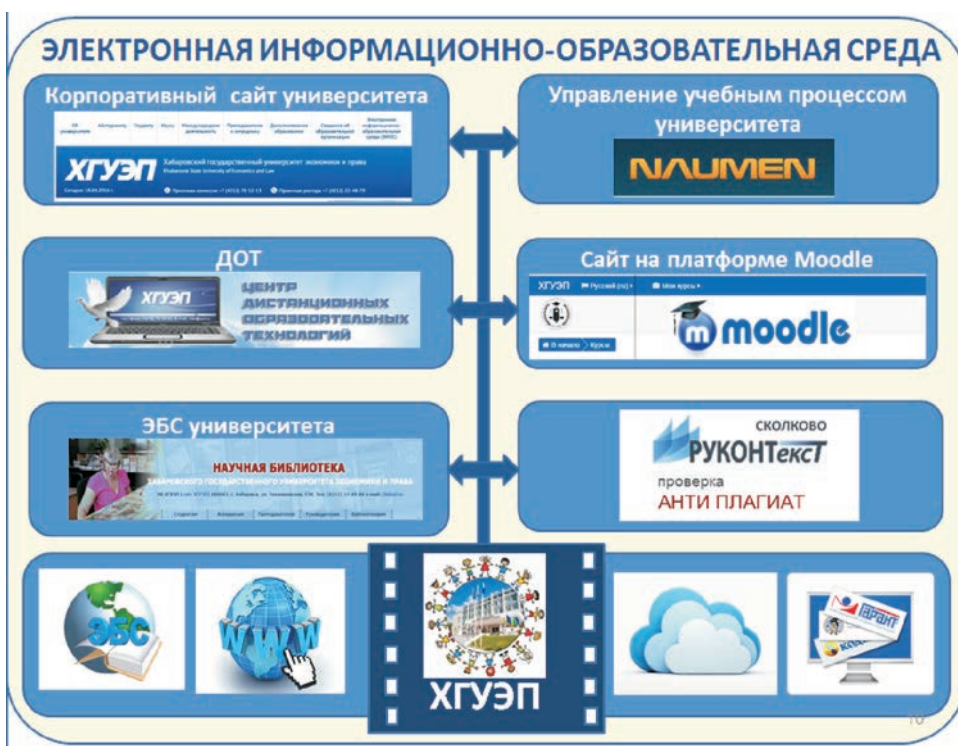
ЭЛЕКТРОННАЯ ИНФОРМАЦИОННО-ОБРАЗОВАТЕЛЬНАЯ СРЕДА

Корпоративный сайт университета

ХГУЭП Хабаровский государственный университет экономики и права

Управление учебным процессом университета

NAUMEN

ДОТ

ХГУЭП ЦЕНТР ДИСТАНЦИОННЫХ ОБРАЗОВАТЕЛЬНЫХ ТЕХНОЛОГИЙ

Сайт на платформе Moodle

ХГУЭП Русский (ru) Мои курсы

В начало Курсы

moodle

ЭБС университета

НАУЧНАЯ БИБЛИОТЕКА ХАБАРОВСКОГО ГОСУДАРСТВЕННОГО УНИВЕРСИТЕТА ЭКОНОМИКИ И ПРАВА

СКОЛКОВО

РУКОНТекст

проверка

АНТИ ПЛАГИАТ

ЭБС

WWW

ХГУЭП

ГАРАНТ

10